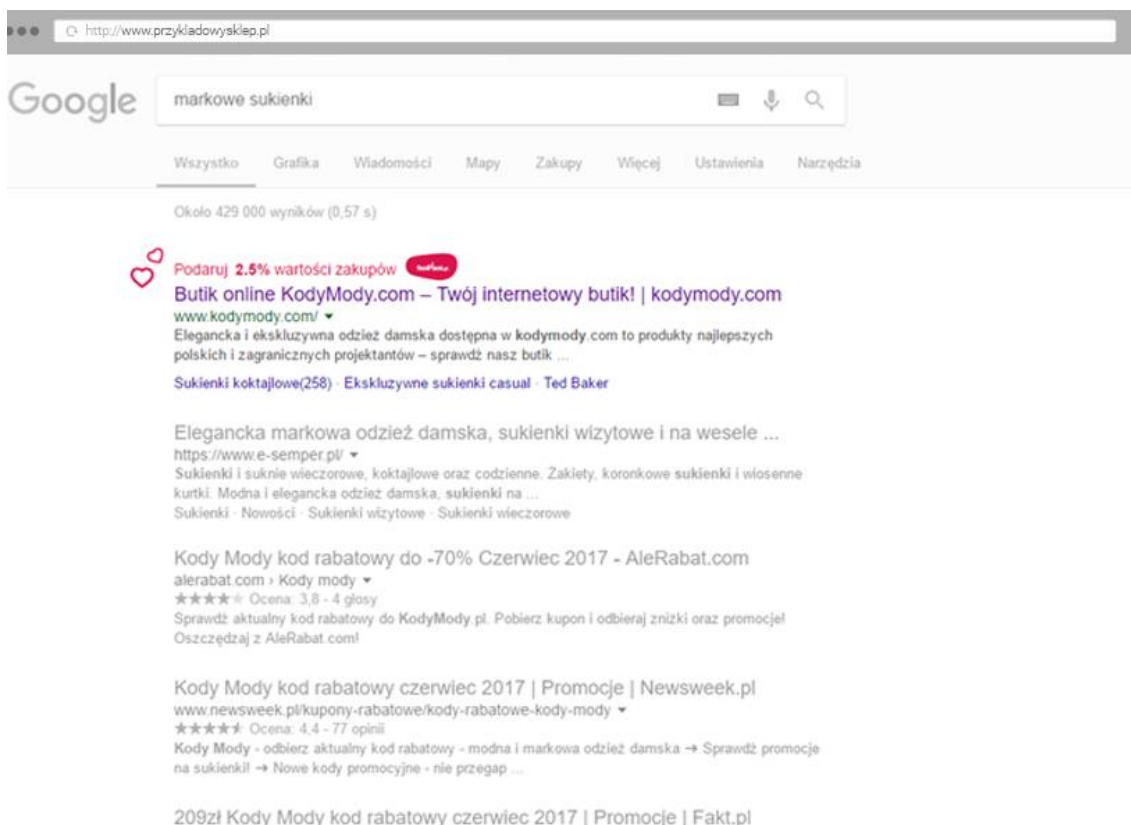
http://www.przykladowysklep.pl

Google

markowe sukienki

Wszystko Grafika Wiadomości Mapy Zakupy Więcej Ustawienia Narzędzia

Około 429 000 wyników (0,57 s)

Podaruj 2.5% wartości zakupów

Butik online KodyMody.com – Twój internetowy butik! | kodymody.com
www.kodymody.com/
Elegancka i ekskluzywna odzież damska dostępna w kodymody.com to produkty najlepszych polskich i zagranicznych projektantów – sprawdź nasz butik ...
Sukienki koktajlowe(258) · Ekskluzywne sukienki casual · Ted Baker

Elegancka markowa odzież damska, sukienki wizytowe i na wesele ...
https://www.e-semper.pl/
Sukienki i suknie wieczorowe, koktajlowe oraz codzienne. Żakiety, koronkowe sukienki i wiosenne kurtki. Modna i elegancka odzież damska, sukienki na ...
Sukienki · Nowości · Sukienki wizytowe · Sukienki wieczorowe

Kody Mody kod rabatowy do -70% Czerwiec 2017 - AleRabat.com
alerabat.com › Kody mody
★★★★★ Ocena: 3,8 - 4 głosy
Sprawdź aktualny kod rabatowy do KodyMody.pl. Pobierz kupon i odbieraj zniżki oraz promocje! Oszczędzaj z AleRabat.com!

Kody Mody kod rabatowy czerwiec 2017 | Promocje | Newsweek.pl
www.newsweek.pl/kupony-rabatowe/kody-rabatowe-kody-mody
★★★★★ Ocena: 4,4 - 77 opinii
Kody Mody - odbierz aktualny kod rabatowy - modna i markowa odzież damska → Sprawdź promocje na sukienki! → Nowe kody promocyjne - nie przegap ...

209zł Kody Mody kod rabatowy czerwiec 2017 | Promocje | Fakt.pl